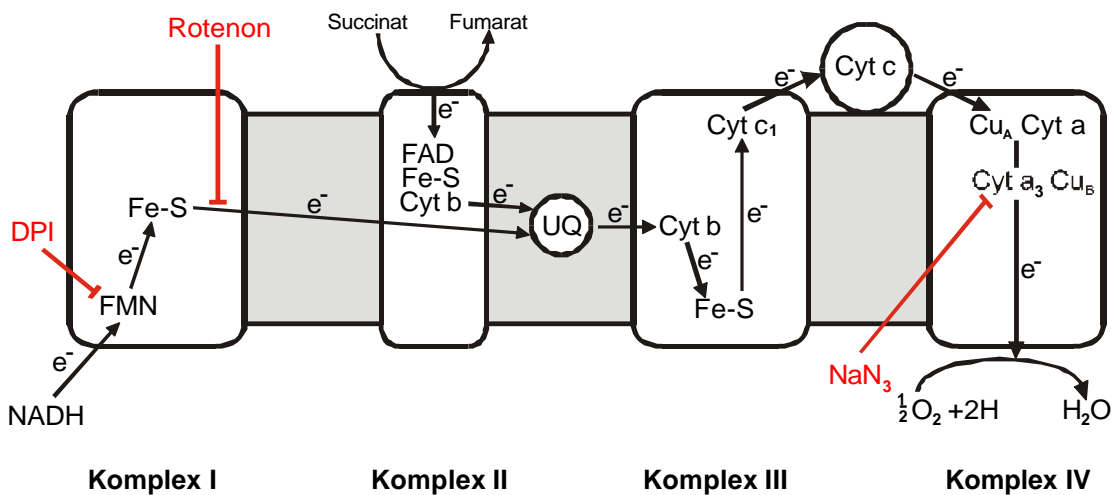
Rotenon

Succinat

Fumarat

$e^-$

Cyt c

$e^-$

$e^-$

FAD

Fe-S

Cyt b

$e^-$

Cyt $c_1$

$Cu_A$ Cyt a

Cyt $a_3$ $Cu_B$

DPI

Fe-S

$e^-$

UQ

$e^-$

Cyt b

$e^-$

$e^-$

$e^-$

$e^-$

FMN

Fe-S

$e^-$

NADH

$NaN_3$

$\frac{1}{2}O_2$ +2H

$H_2O$

Komplex I

Komplex II

Komplex III

Komplex IV